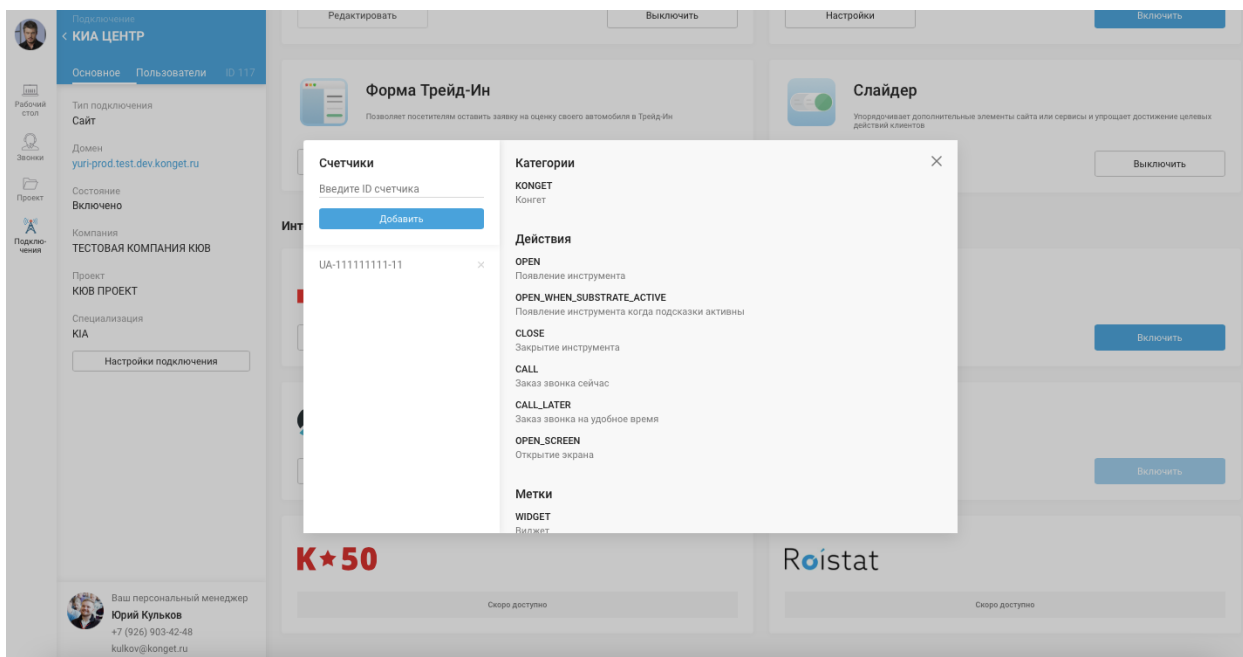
Рабочий стол
Звонки
Проект
Подключения

Подключения
‹ КИА ЦЕНТР

Основное Пользователи ID 117

Тип подключения
Сайт

Домен
yuri-prod.test.dev.konget.ru

Состояние
Включено

Компания
ТЕСТОВАЯ КОМПАНИЯ КЮВ

Проект
КЮВ ПРОЕКТ

Специализация
KIA

Настройки подключения

Ваш персональный менеджер
Юрий Кульков
+7 (926) 903-42-48
kulkov@konget.ru

Редактировать
Выключить
Настройки
Включить

Форма Трейд-Ин
Позволяет посетителям оставить заявку на оценку своего автомобиля в Трейд-Ин

Слайдер
Упорядочивает дополнительные элементы сайта или сервисы и упрощает достижение целевых действий клиентов

Выключить

Инт

Включить

Включить

K★50
Скоро доступно

Roistat
Скоро доступно

Счетчики
Введите ID счетчика
Добавить
UA-111111111-11 ×

Категории
KONGET
Конгет

Действия
OPEN
Появление инструмента
OPEN_WHEN_SUBSTRATE_ACTIVE
Появление инструмента когда подсказки активны
CLOSE
Закрытие инструмента
CALL
Заказ звонка сейчас
CALL_LATER
Заказ звонка на удобное время
OPEN_SCREEN
Открытие экрана

Метки
WIDGET
Виджет